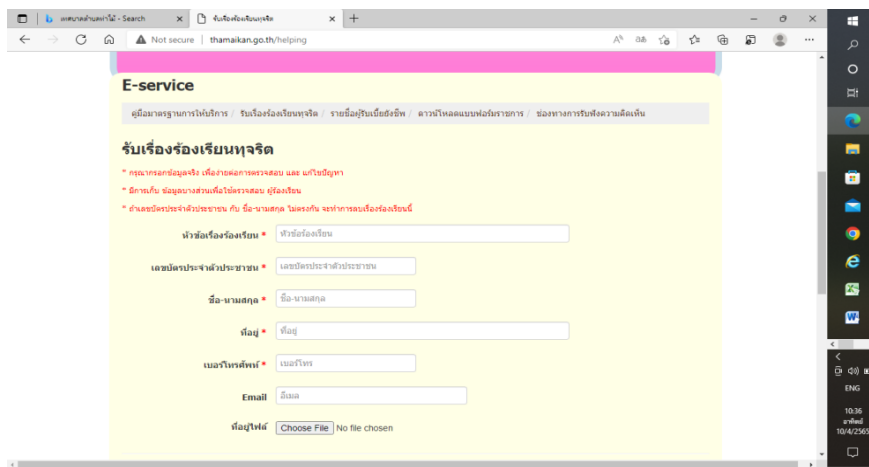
เทศบาลตำบลท่าไม้ - Search × รับเรื่องร้องเรียนทุจริต × +

Not secure | thamaikan.go.th/helping

E-service

คู่มือมาตรฐานการให้บริการ / รับเรื่องร้องเรียนทุจริต / รายชื่อผู้รับเบี้ยยังชีพ / ดาวน์โหลดแบบฟอร์มราชการ / ช่องทางการรับฟังความคิดเห็น

รับเรื่องร้องเรียนทุจริต

* กรุณากรอกข้อมูลจริง เพื่อง่ายต่อการตรวจสอบ และ แก้ไขปัญหา

* มีการเก็บ ข้อมูลบางส่วนเพื่อใช้ตรวจสอบ ผู้ร้องเรียน

* ถ้าเลขบัตรประจำตัวประชาชน กับ ชื่อ-นามสกุล ไม่ตรงกัน จะทำการลบเรื่องร้องเรียนนี้

หัวข้อเรื่องร้องเรียน * หัวข้อร้องเรียน

เลขบัตรประจำตัวประชาชน * เลขบัตรประจำตัวประชาชน

ชื่อ-นามสกุล * ชื่อ-นามสกุล

ที่อยู่ * ที่อยู่

เบอร์โทรศัพท์ * เบอร์โทร

Email อีเมล

ที่อยู่ไฟล์ Choose File No file chosen

ENG
10:36
อาทิตย์
10/4/2565